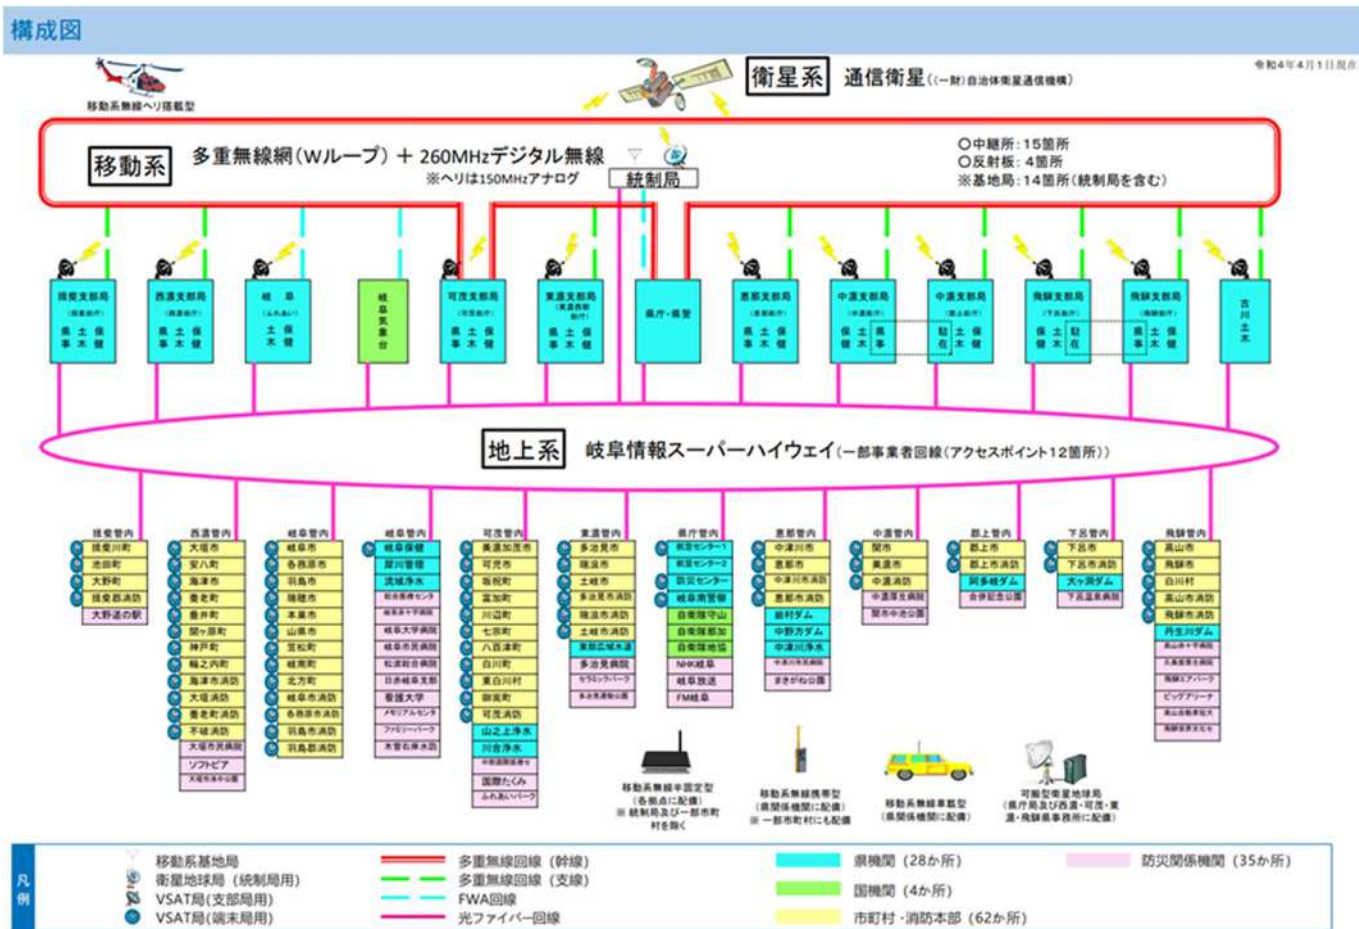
構成図

令和4年4月1日現在

移動系無線ヘリ搭載型

衛星系　通信衛星（(一財)自治体衛星通信機構）

移動系　多重無線網（Wループ）＋ 260MHzデジタル無線
※ヘリは150MHzアナログ
統制局

○中継所：15箇所
○反射板：4箇所
※基地局：14箇所（統制局を含む）

揖斐支部局 (揖斐総合庁舎) 県土保 事木健
西濃支部局 (西濃総合庁舎) 県土保 事木健
岐阜 (ふれあい) 土保 木健
岐阜気象台
可茂支部局 (可茂総合庁舎) 県土保 事木健
東濃支部局 (東濃西部総合庁舎) 県土保 事木健
県庁・県警
恵那支部局 (恵那総合庁舎) 県土保 事木健
中濃支部局 (中濃総合庁舎) 保土県 健木事
中濃支部局 (郡上総合庁舎) 駐土保 在木健
飛騨支部局 (下呂総合庁舎) 保土駐 健木在
飛騨支部局 (飛騨総合庁舎) 県土保 事木健
古川土木

地上系　岐阜情報スーパーハイウェイ（一部事業者回線（アクセスポイント12箇所））

揖斐管内
揖斐川町
池田町
大野町
揖斐郡消防
大野道の駅

西濃管内
大垣市
安八町
海津市
養老町
垂井町
関ケ原町
神戸町
輪之内町
海津市消防
大垣消防
養老町消防
不破消防
大垣市民病院
ソフトピア
大垣市休日急病診療所

岐阜管内
岐阜市
各務原市
羽島市
瑞穂市
本巣市
山県市
笠松町
岐南町
北方町
岐阜市消防
各務原市消防
羽島市消防
羽島郡消防

岐阜管内
岐阜保健
岐阜管理
流域下水
岐阜県総合医療センター
岐阜県立多治見病院
岐阜大学病院
岐阜市民病院
松波総合病院
日赤岐阜支部
看護大学
メモリアルセンター
ファミリーパーク
木曽右岸水防

可茂管内
美濃加茂市
可児市
坂祝町
富加町
川辺町
七宗町
八百津町
白川町
東白川村
御嵩町
可茂消防
山之上浄水
川合浄水
中部国際医療センター
国際たくみ
ふれあいパーク

東濃管内
多治見市
瑞浪市
土岐市
多治見市消防
瑞浪市消防
土岐市消防
東部広域水道
多治見病院
セラミックパーク
多治見運動公園

県庁管内
防災センター1
防災センター2
防災センター
岐阜県警察
自衛隊守山
自衛隊春日井
自衛隊各務原
NHK岐阜
岐阜放送
FM岐阜

恵那管内
中津川市
恵那市
中津川市消防
恵那市消防
岩村ダム
中野方ダム
中津川浄水
中津川市民病院
まきがね公園

中濃管内
関市
美濃市
中濃消防
中濃厚生病院
関市中池公園

郡上管内
郡上市
郡上市消防
阿多岐ダム
合併記念公園

下呂管内
下呂市
下呂市消防
大ヶ洞ダム
下呂温泉病院

飛騨管内
高山市
飛騨市
白川村
高山市消防
飛騨市消防
丹生川ダム
高山赤十字病院
久美愛厚生病院
飛騨エアパーク
ビッグアリーナ
高山市南部防災
飛騨世界生活文化センター

移動系無線半固定型
（各拠点に配備）
※統制局及び一部市町村を除く

移動系無線携帯型
（県関係機関に配備）
※一部市町村にも配備

移動系無線車載型
（県関係機関に配備）

可搬型衛星地球局
（県庁局及び西濃・可茂・東濃・飛騨県事務所に配備）

凡例
移動系基地局
衛星地球局（統制局用）
VSAT局（支部局用）
VSAT局（端末局用）
多重無線回線（幹線）
多重無線回線（支線）
FWA回線
光ファイバー回線
県機関（28か所）
国機関（4か所）
市町村・消防本部（62か所）
防災関係機関（35か所）